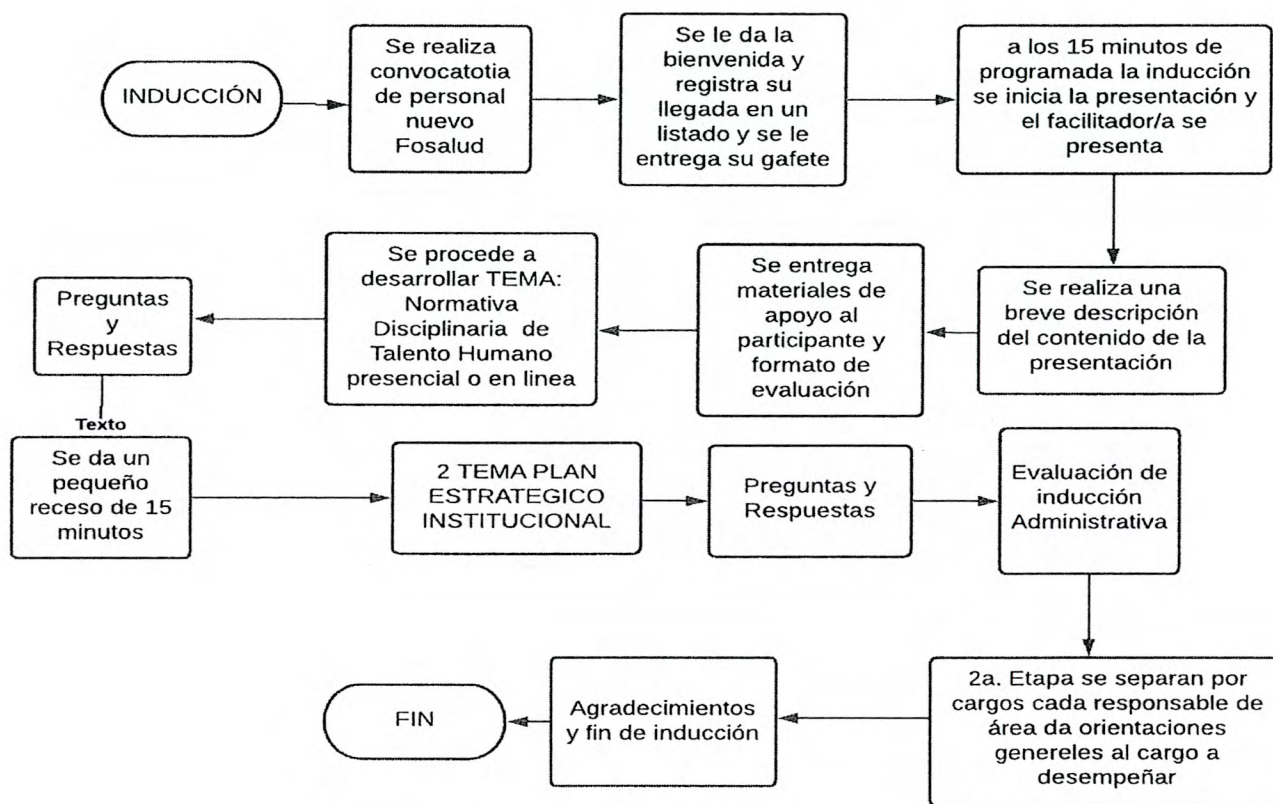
INDUCCIÓN

Se realiza convocatotia de personal nuevo Fosalud

Se le da la bienvenida y registra su llegada en un listado y se le entrega su gafete

a los 15 minutos de programada la inducción se inicia la presentación y el facilitador/a se presenta

Se realiza una breve descripción del contenido de la presentación

Se entrega materiales de apoyo al participante y formato de evaluación

Se procede a desarrollar TEMA: Normativa Disciplinaria de Talento Humano presencial o en linea

Preguntas y Respuestas

Texto

Se da un pequeño receso de 15 minutos

2 TEMA PLAN ESTRATEGICO INSTITUCIONAL

Preguntas y Respuestas

Evaluación de inducción Administrativa

2a. Etapa se separan por cargos cada responsable de área da orientaciones genereles al cargo a desempeñar

Agradecimientos y fin de inducción

FIN